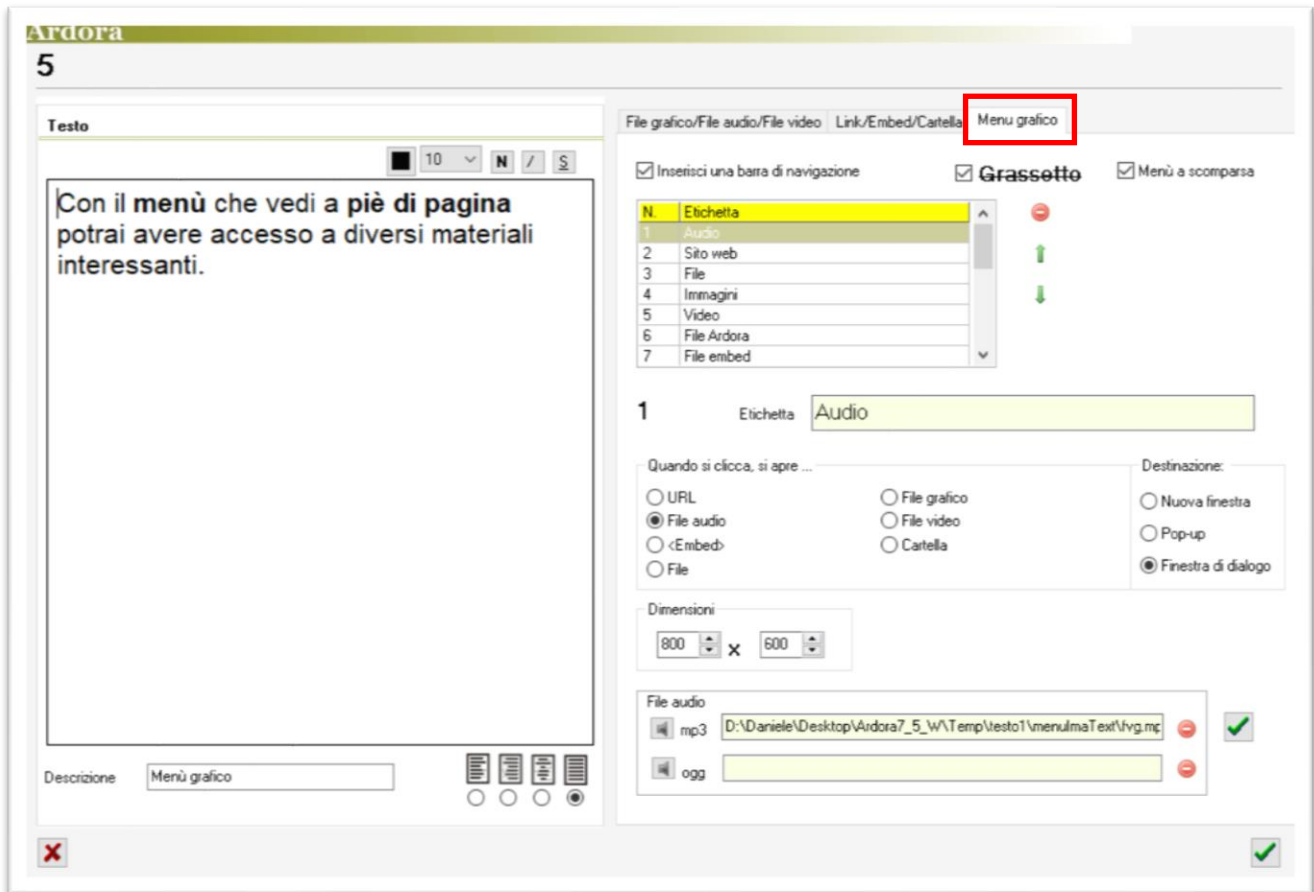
Ardora
5

Testo

10 N / S

Con il **menù** che vedi a **piè di pagina** potrai avere accesso a diversi materiali interessanti.

Descrizione Menù grafico

File grafico/File audio/File video | Link/Embed/Cartella | Menu grafico

☑ Inserisci una barra di navigazione ☑ Grassetto ☑ Menù a scomparsa

| N. | Etichetta |
|---|---|
| 1 | Audio |
| 2 | Sito web |
| 3 | File |
| 4 | Immagini |
| 5 | Video |
| 6 | File Ardora |
| 7 | File embed |

1 Etichetta Audio

Quando si clicca, si apre ...
URL
File audio
<Embed>
File
File grafico
File video
Cartella

Destinazione:
Nuova finestra
Pop-up
Finestra di dialogo

Dimensioni
800 x 600

File audio
mp3 D:\Daniele\Desktop\Ardora7_5_W\Temp\testo1\menulmaText\fvg.mp
ogg